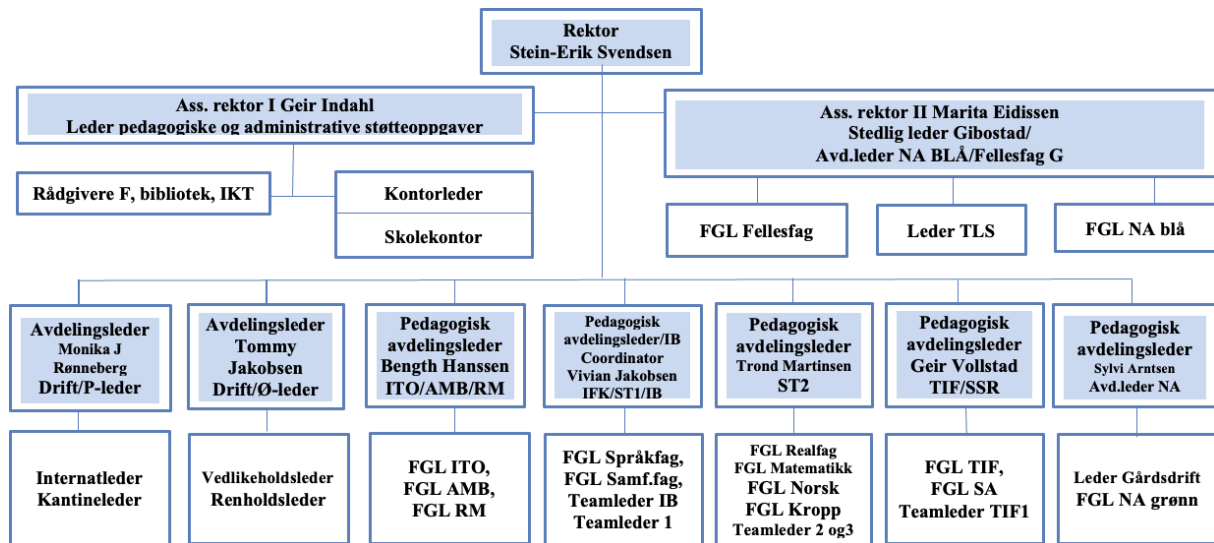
Rektor
Stein-Erik Svendsen

Ass. rektor I Geir Indahl
Leder pedagogiske og administrative støtteoppgaver

Rådgivere F, bibliotek, IKT

Kontorleder

Skolekontor

Ass. rektor II Marita Eidissen
Stedlig leder Gibostad/
Avd.leder NA BLÅ/Fellesfag G

FGL Fellesfag

Leder TLS

FGL NA blå

Avdelingsleder
Monika J
Rønneberg
Drift/P-leder

Internatleder
Kantineleder

Avdelingsleder
Tommy
Jakobsen
Drift/Ø-leder

Vedlikeholdsleder
Renholdsleder

Pedagogisk
avdelingsleder
Bength Hanssen
ITO/AMB/RM

FGL ITO,
FGL AMB,
FGL RM

Pedagogisk
avdelingsleder/IB
Coordinator
Vivian Jakobsen
IFK/ST1/IB

FGL Språkfag,
FGL Samf.fag,
Teamleder IB
Teamleder 1

Pedagogisk
avdelingsleder
Trond Martinsen
ST2

FGL Realfag
FGL Matematikk
FGL Norsk
FGL Kropp
Teamleder 2 og3

Pedagogisk
avdelingsleder
Geir Vollstad
TIF/SSR

FGL TIF,
FGL SA
Teamleder TIF1

Pedagogisk
avdelingsleder
Sylvi Arntsen
Avd.leder NA

Leder Gårdsdrift
FGL NA grønn